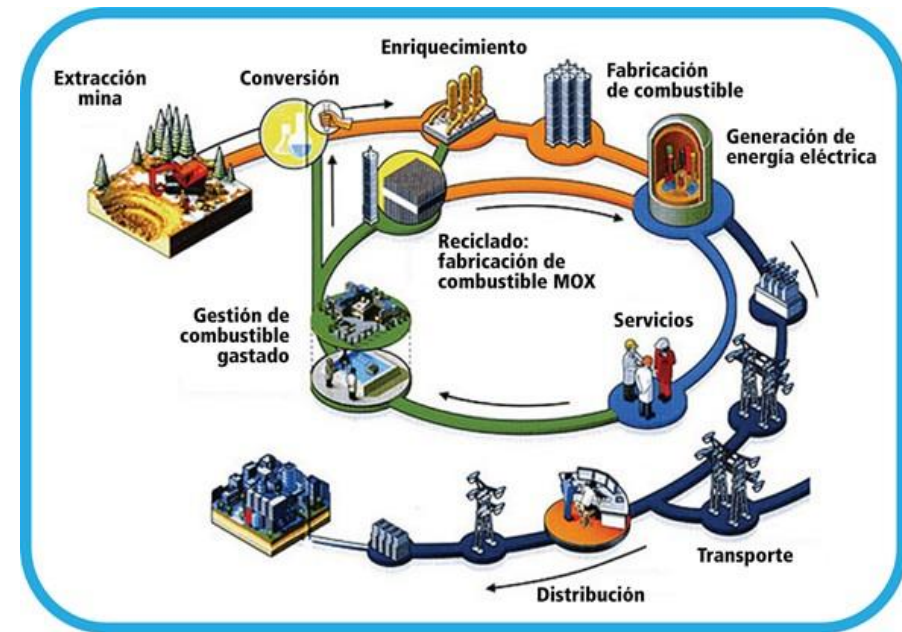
Extracción mina

Conversión

Enriquecimiento

Fabricación de combustible

Generación de energía eléctrica

Reciclado: fabricación de combustible MOX

Gestión de combustible gastado

Servicios

Transporte

Distribución